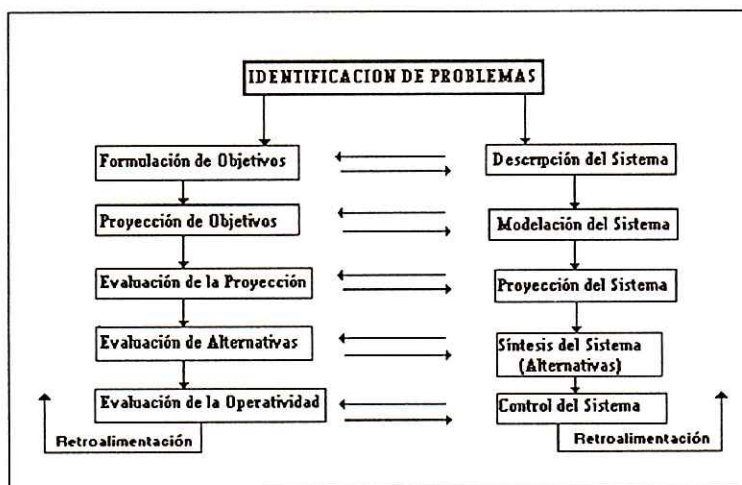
IDENTIFICACION DE PROBLEMAS

Formulación de Objetivos

Descripción del Sistema

Proyección de Objetivos

Modelación del Sistema

Evaluación de la Proyección

Proyección del Sistema

Evaluación de Alternativas

Síntesis del Sistema (Alternativas)

Evaluación de la Operatividad

Control del Sistema

Retroalimentación

Retroalimentación